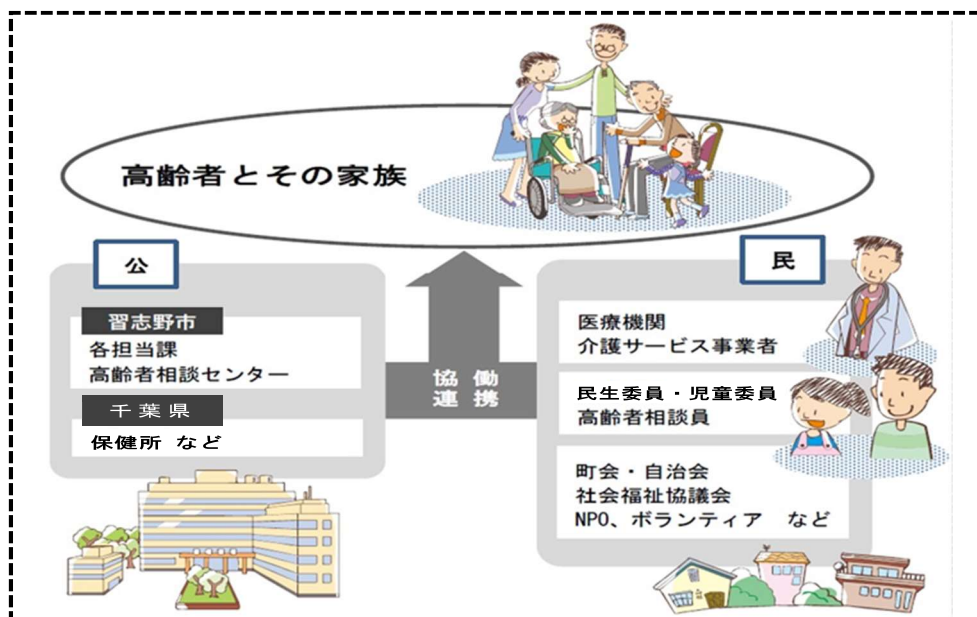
高齢者とその家族

公

習志野市
各担当課
高齢者相談センター

千葉県
保健所 など

協働
連携

民

医療機関
介護サービス事業者

民生委員・児童委員
高齢者相談員

町会・自治会
社会福祉協議会
NPO、ボランティア など